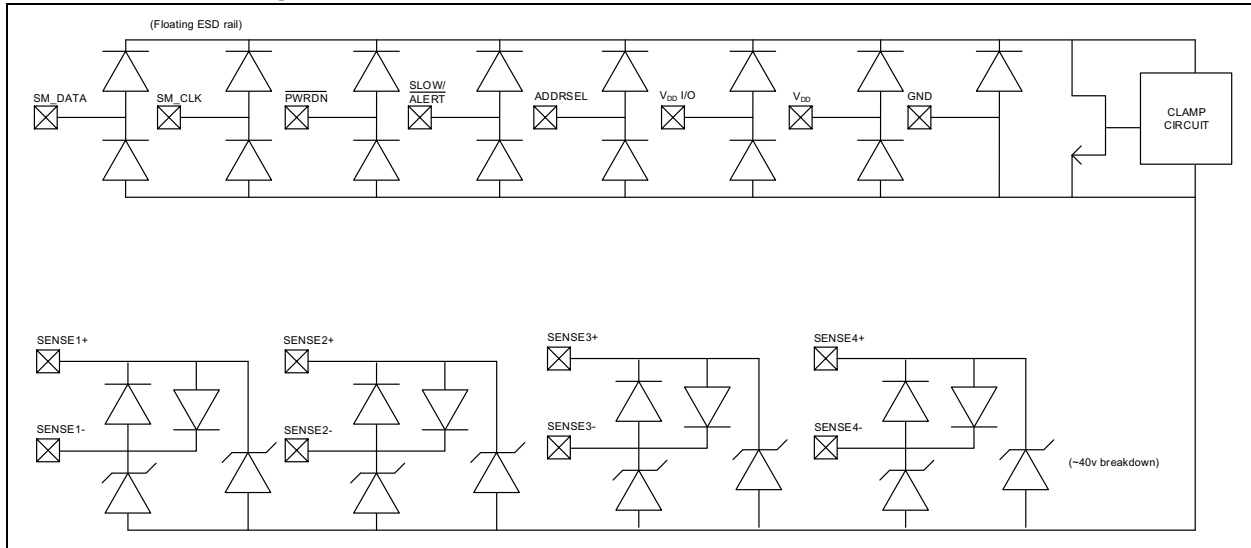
(Floating ESD rail)

SM_DATA

SM_CLK

$\overline{\text{PWRDN}}$

SLOW/ $\overline{\text{ALERT}}$

ADDRSEL

$V_{DD}$ I/O

$V_{DD}$

GND

CLAMP CIRCUIT

SENSE1+

SENSE1-

SENSE2+

SENSE2-

SENSE3+

SENSE3-

SENSE4+

SENSE4-

(~40v breakdown)